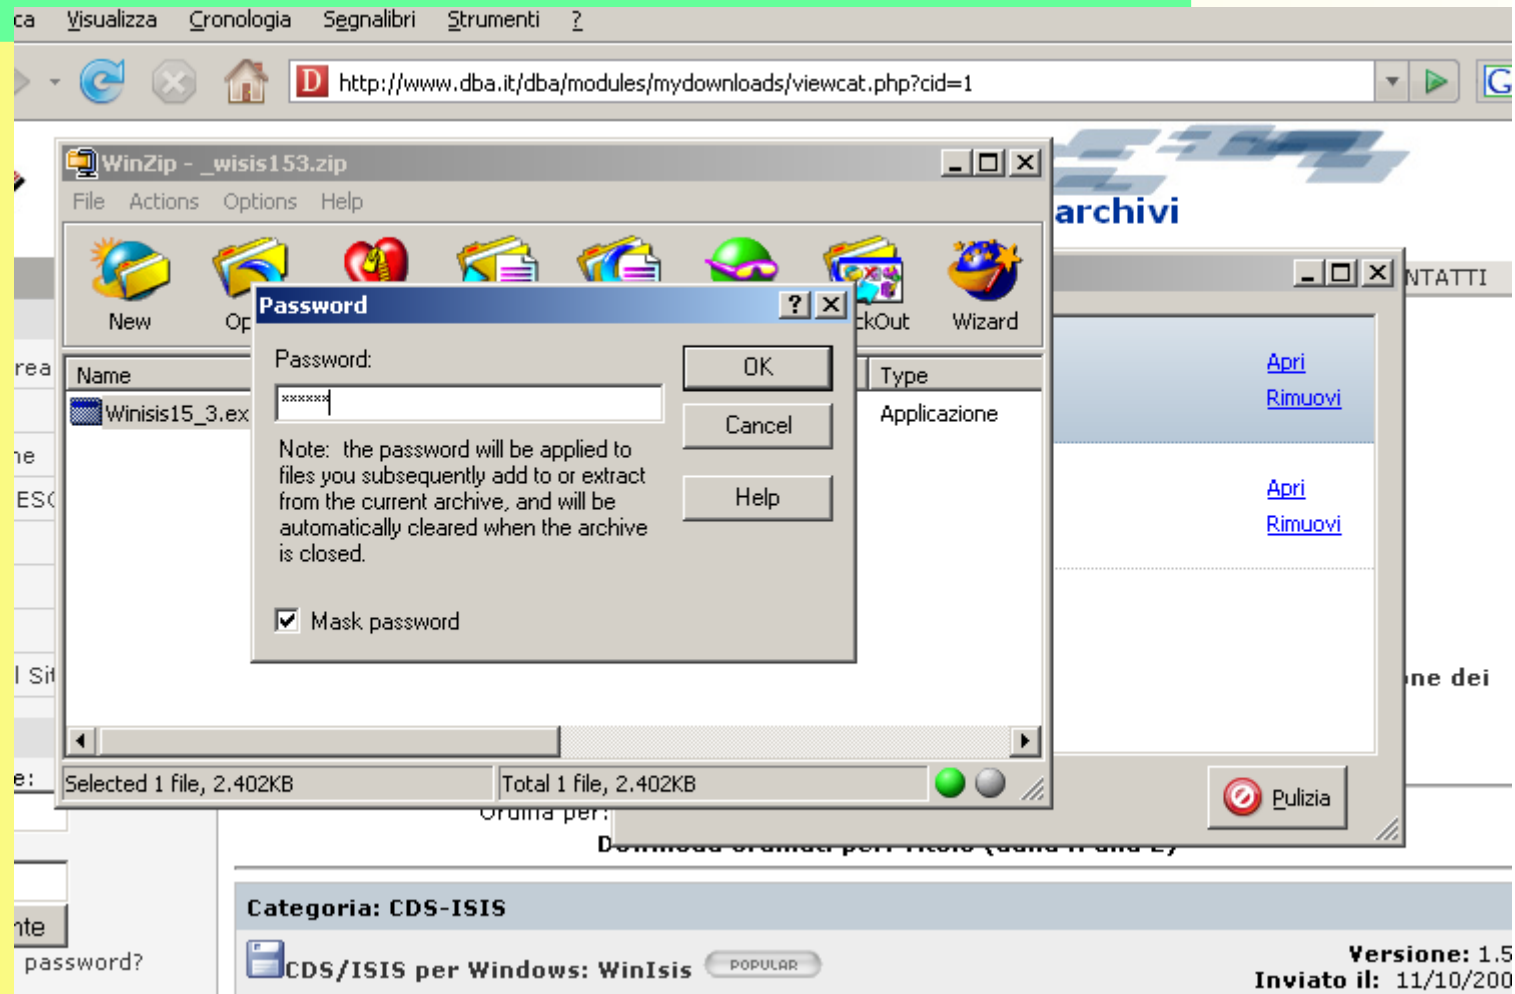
ca Visualizza Cronologia Segnalibri Strumenti ?

http://www.dba.it/dba/modules/mydownloads/viewcat.php?cid=1

WinZip - _wisis153.zip

File Actions Options Help

New Op ckOut Wizard

Name Type

Winisis15_3.ex Applicazione

Password

Password:

******

OK

Cancel

Help

Note: the password will be applied to files you subsequently add to or extract from the current archive, and will be automatically cleared when the archive is closed.

Mask password

Selected 1 file, 2.402KB Total 1 file, 2.402KB

archivi

NTATTI

Apri
Rimuovi

Apri
Rimuovi

ne dei

Pulizia

rea

ne

ESC

l Sit

e:

nte

password?

Ordina per:

Categoria: CDS-ISIS

CDS/ISIS per Windows: WinIsis POPULAR

Versione: 1.5
Inviato il: 11/10/200